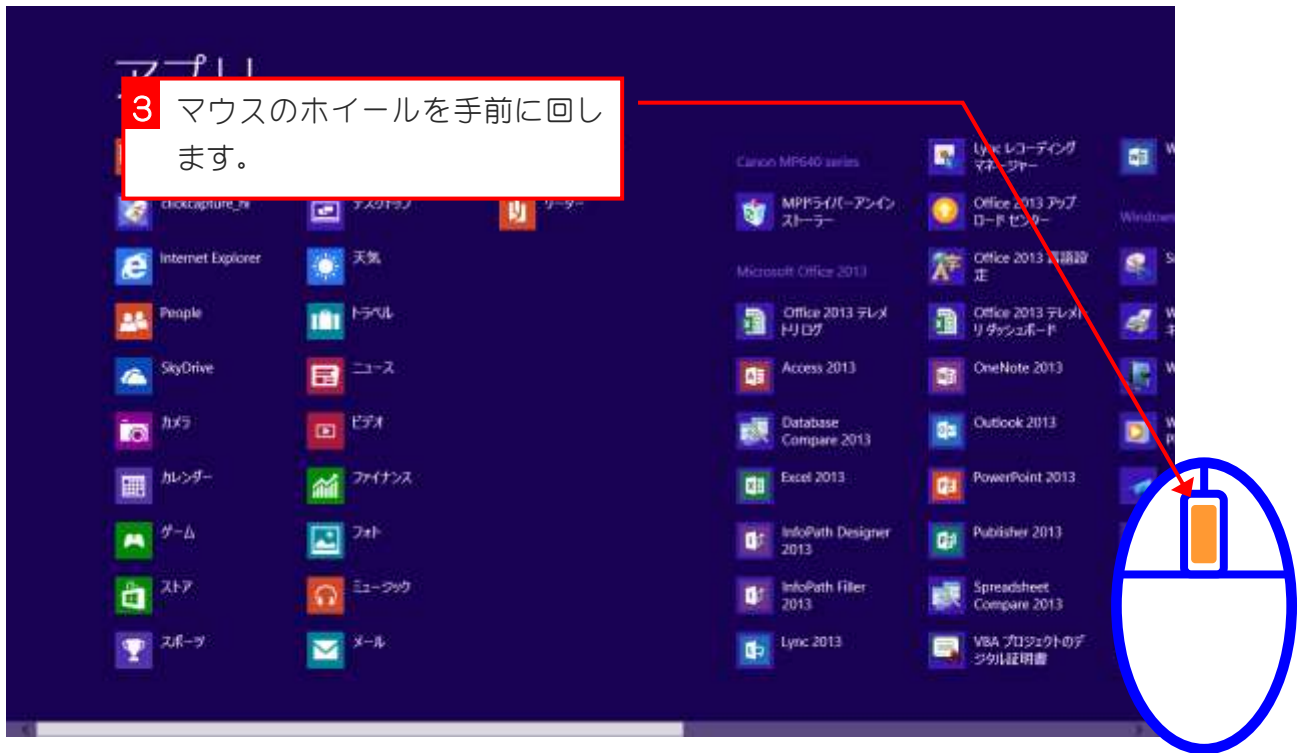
アプリ

3 マウスのホイールを手前に回します。

clickcapture_hi
Internet Explorer
People
SkyDrive
カメラ
カレンダー
ゲーム
ストア
スポーツ

デスクトップ
天気
トラベル
ニュース
ビデオ
ファイナンス
フォト
ミュージック
メール

リーダー

Canon MP640 series
MPドライバーアンインストーラー
Microsoft Office 2013
Office 2013 テレメトリログ
Access 2013
Database Compare 2013
Excel 2013
InfoPath Designer 2013
InfoPath Filler 2013
Lync 2013

Lync レコーディングマネージャー
Office 2013 アップロード センター
Office 2013 言語設定
Office 2013 テレメトリダッシュボード
OneNote 2013
Outlook 2013
PowerPoint 2013
Publisher 2013
Spreadsheet Compare 2013
VBA プロジェクトのデジタル証明書

W
Windows
S
W
キ
W
W
P